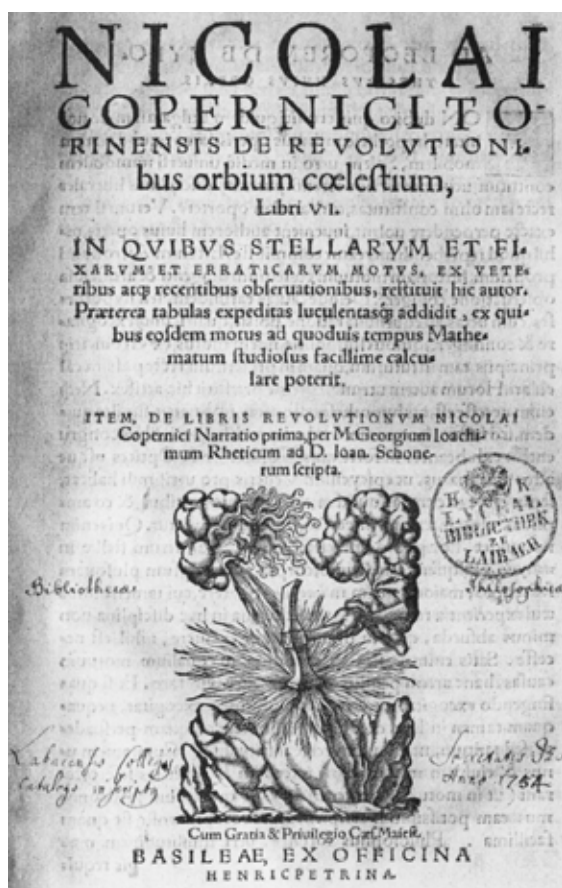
NICOLAI COPERNICI TORINENSIS DE REVOLVTIONIbus orbium cœlestium, Libri VI.

IN QVIBVS STELLARVM ET FIXARVM ET ERRATICARVM MOTVS, EX VETEribus atq; recentibus obseruationibus, restituit hic autor. Præterea tabulas expeditas luculentasq; addidit, ex quibus eosdem motus ad quoduis tempus Mathematum studiosus facillime calculare poterit.

ITEM, DE LIBRIS REVOLVTIONVM NICOLAI Copernici Narratio prima, per M. Georgium Ioachimum Rheticum ad D. Ioan. Schonerum scripta.

K. K. LYCEAL BIBLIOTHEK ZU LAIBACH

Bibliothecæ Philosophica

Labacensis Collegii Catalogo inscriptus

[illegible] Anno 1754.

Cum Gratia & Priuilegio Cæs. Maiest.

BASILEAE, EX OFFICINA HENRICPETRINA.